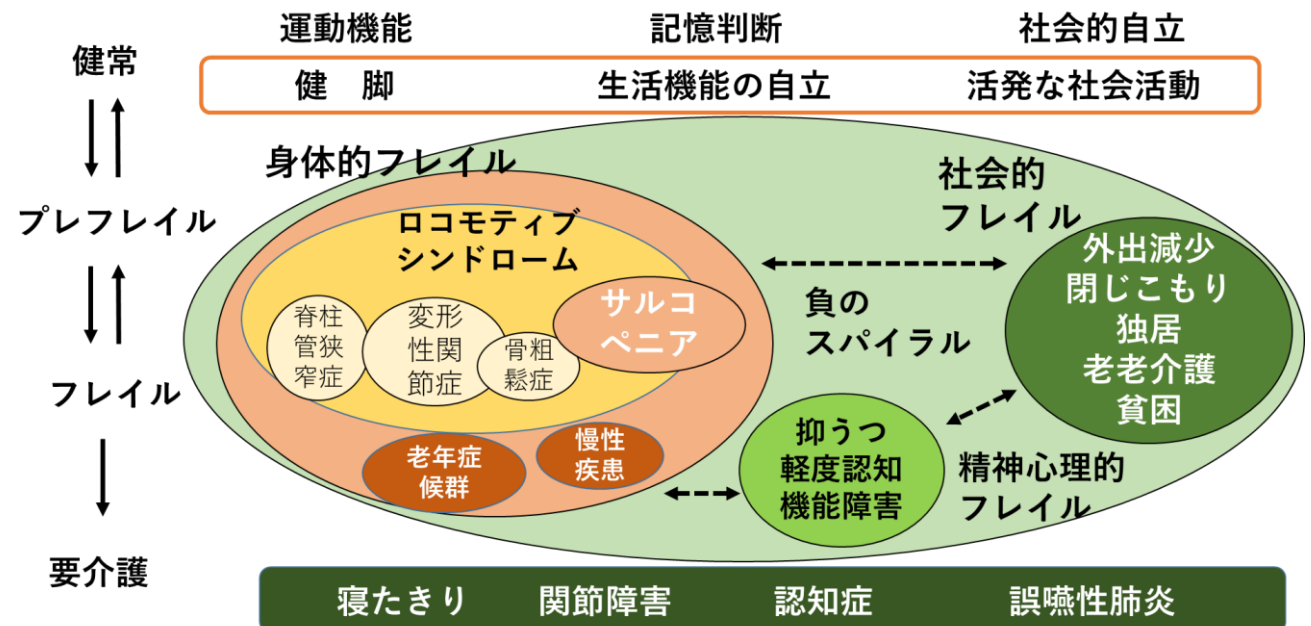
運動機能　　記憶判断　　社会的自立

健常

健　脚　　生活機能の自立　　活発な社会活動

身体的フレイル

社会的フレイル

プレフレイル

ロコモティブシンドローム

外出減少
閉じこもり
独居
老老介護
貧困

脊柱管狭窄症

変形性関節症

骨粗鬆症

サルコペニア

負のスパイラル

フレイル

老年症候群

慢性疾患

抑うつ
軽度認知機能障害

精神心理的フレイル

要介護

寝たきり　関節障害　認知症　誤嚥性肺炎